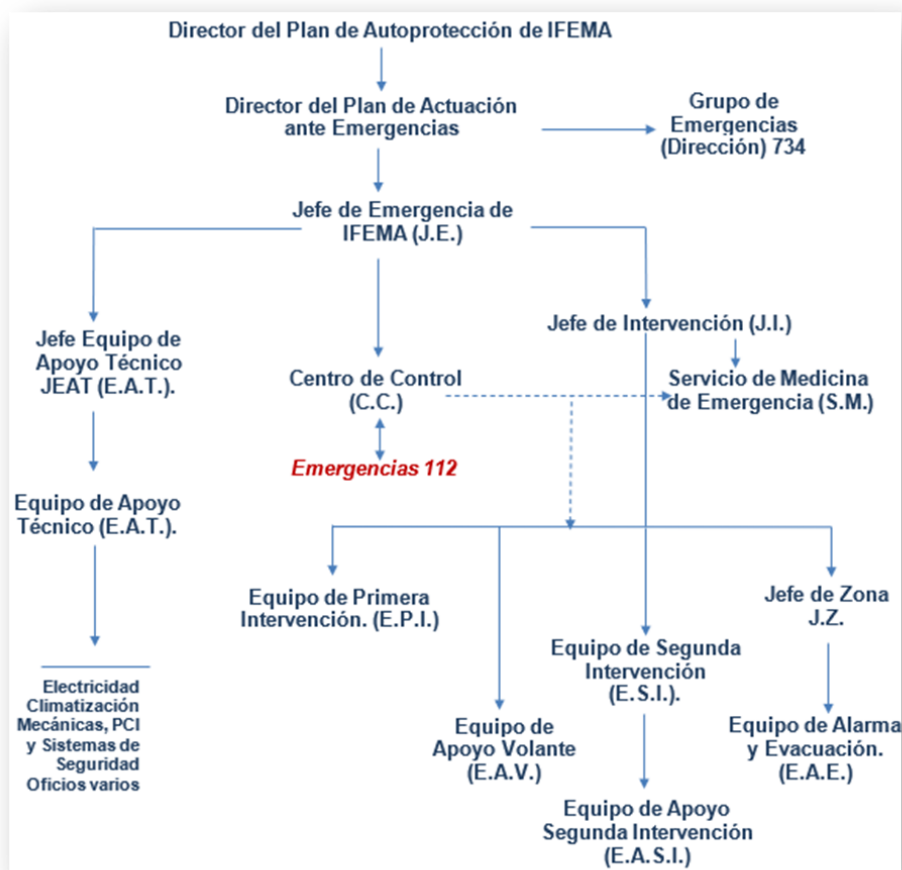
Director del Plan de Autoprotección de IFEMA

Director del Plan de Actuación ante Emergencias

Grupo de Emergencias (Dirección) 734

Jefe de Emergencia de IFEMA (J.E.)

Jefe Equipo de Apoyo Técnico JEAT (E.A.T.).

Centro de Control (C.C.)

Jefe de Intervención (J.I.)

Servicio de Medicina de Emergencia (S.M.)

Emergencias 112

Equipo de Apoyo Técnico (E.A.T.).

Equipo de Primera Intervención. (E.P.I.)

Jefe de Zona J.Z.

Equipo de Segunda Intervención (E.S.I.).

Electricidad
Climatización
Mecánicas, PCI
y Sistemas de Seguridad
Oficios varios

Equipo de Apoyo Volante (E.A.V.)

Equipo de Alarma y Evacuación. (E.A.E.)

Equipo de Apoyo Segunda Intervención (E.A.S.I.)